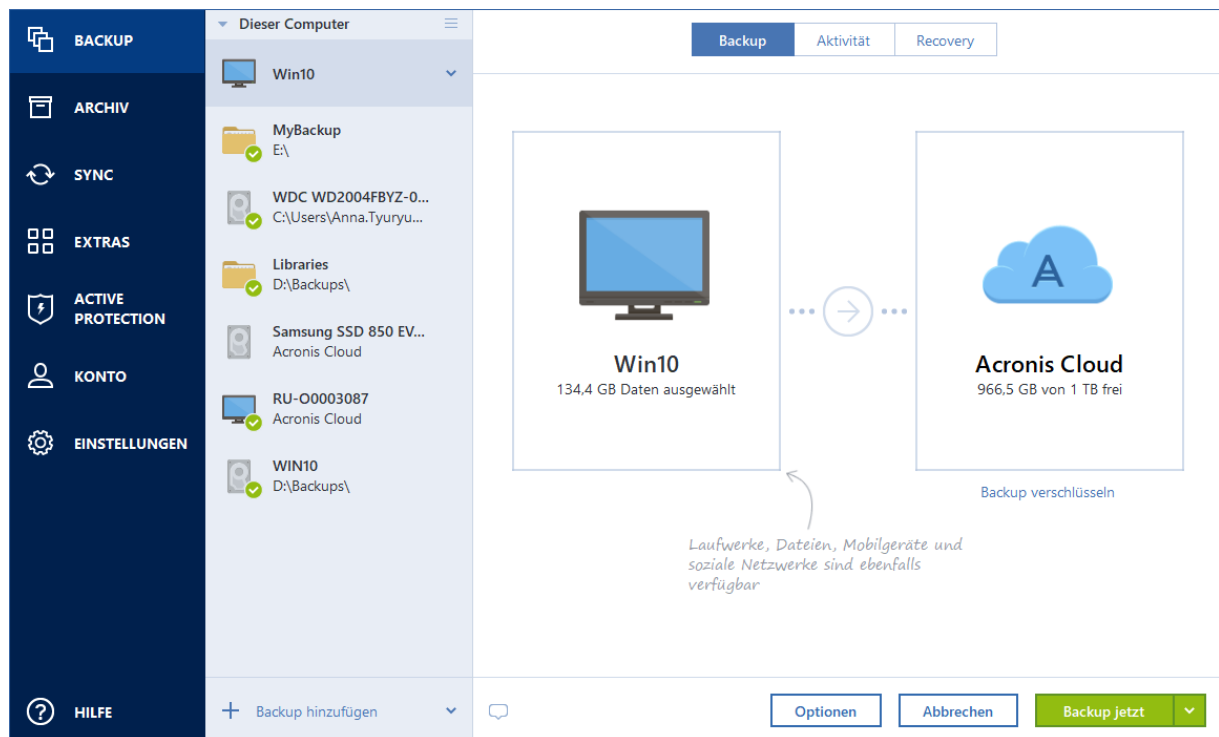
BACKUP
ARCHIV
SYNC
EXTRAS
ACTIVE PROTECTION
KONTO
EINSTELLUNGEN
HILFE

Dieser Computer
Win10
MyBackup
E:\
WDC WD2004FBYZ-0...
C:\Users\Anna.Tyuryu...
Libraries
D:\Backups\
Samsung SSD 850 EV...
Acronis Cloud
RU-O0003087
Acronis Cloud
WIN10
D:\Backups\
Backup hinzufügen

Backup
Aktivität
Recovery

Win10
134,4 GB Daten ausgewählt

A
Acronis Cloud
966,5 GB von 1 TB frei
Backup verschlüsseln

Laufwerke, Dateien, Mobilgeräte und soziale Netzwerke sind ebenfalls verfügbar

Optionen
Abbrechen
Backup jetzt